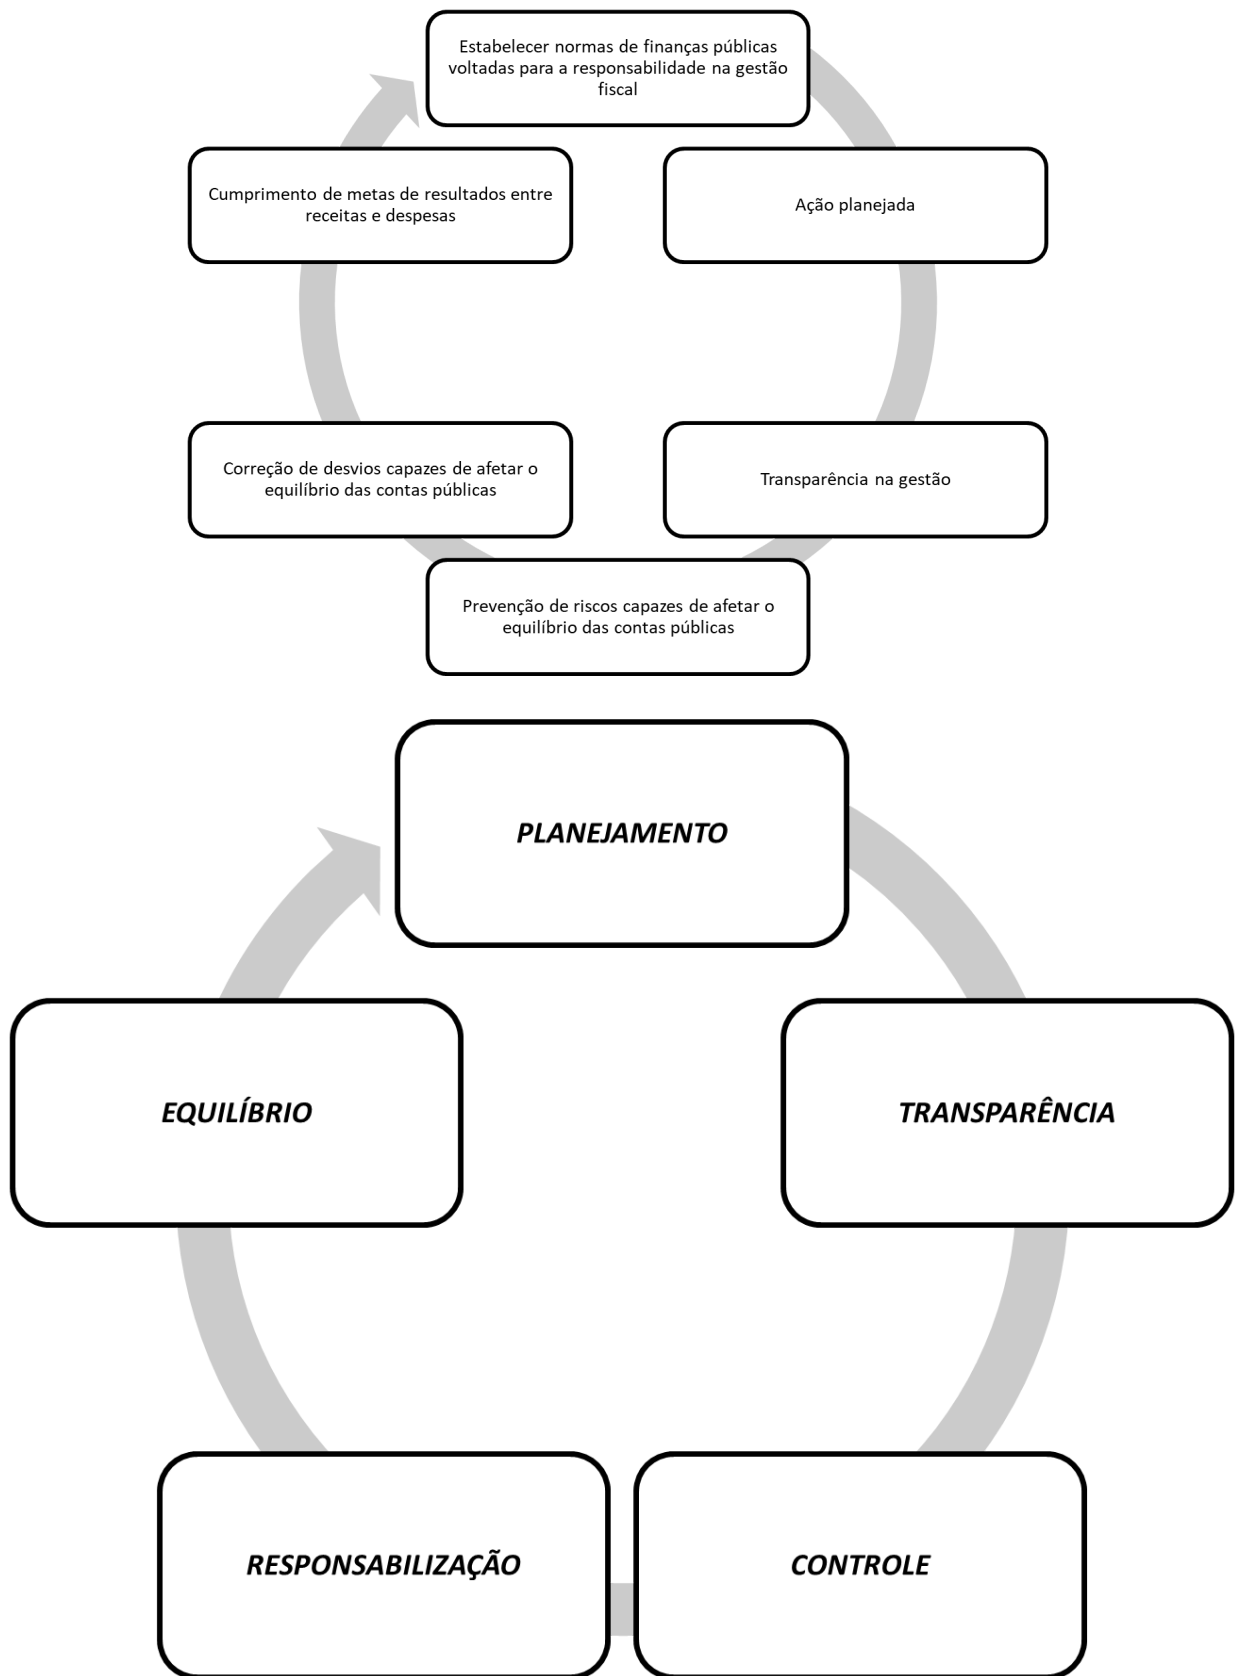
Estabelecer normas de finanças públicas voltadas para a responsabilidade na gestão fiscal

Cumprimento de metas de resultados entre receitas e despesas

Ação planejada

Correção de desvios capazes de afetar o equilíbrio das contas públicas

Transparência na gestão

Prevenção de riscos capazes de afetar o equilíbrio das contas públicas

PLANEJAMENTO

EQUILÍBRIO

TRANSPARÊNCIA

RESPONSABILIZAÇÃO

CONTROLE